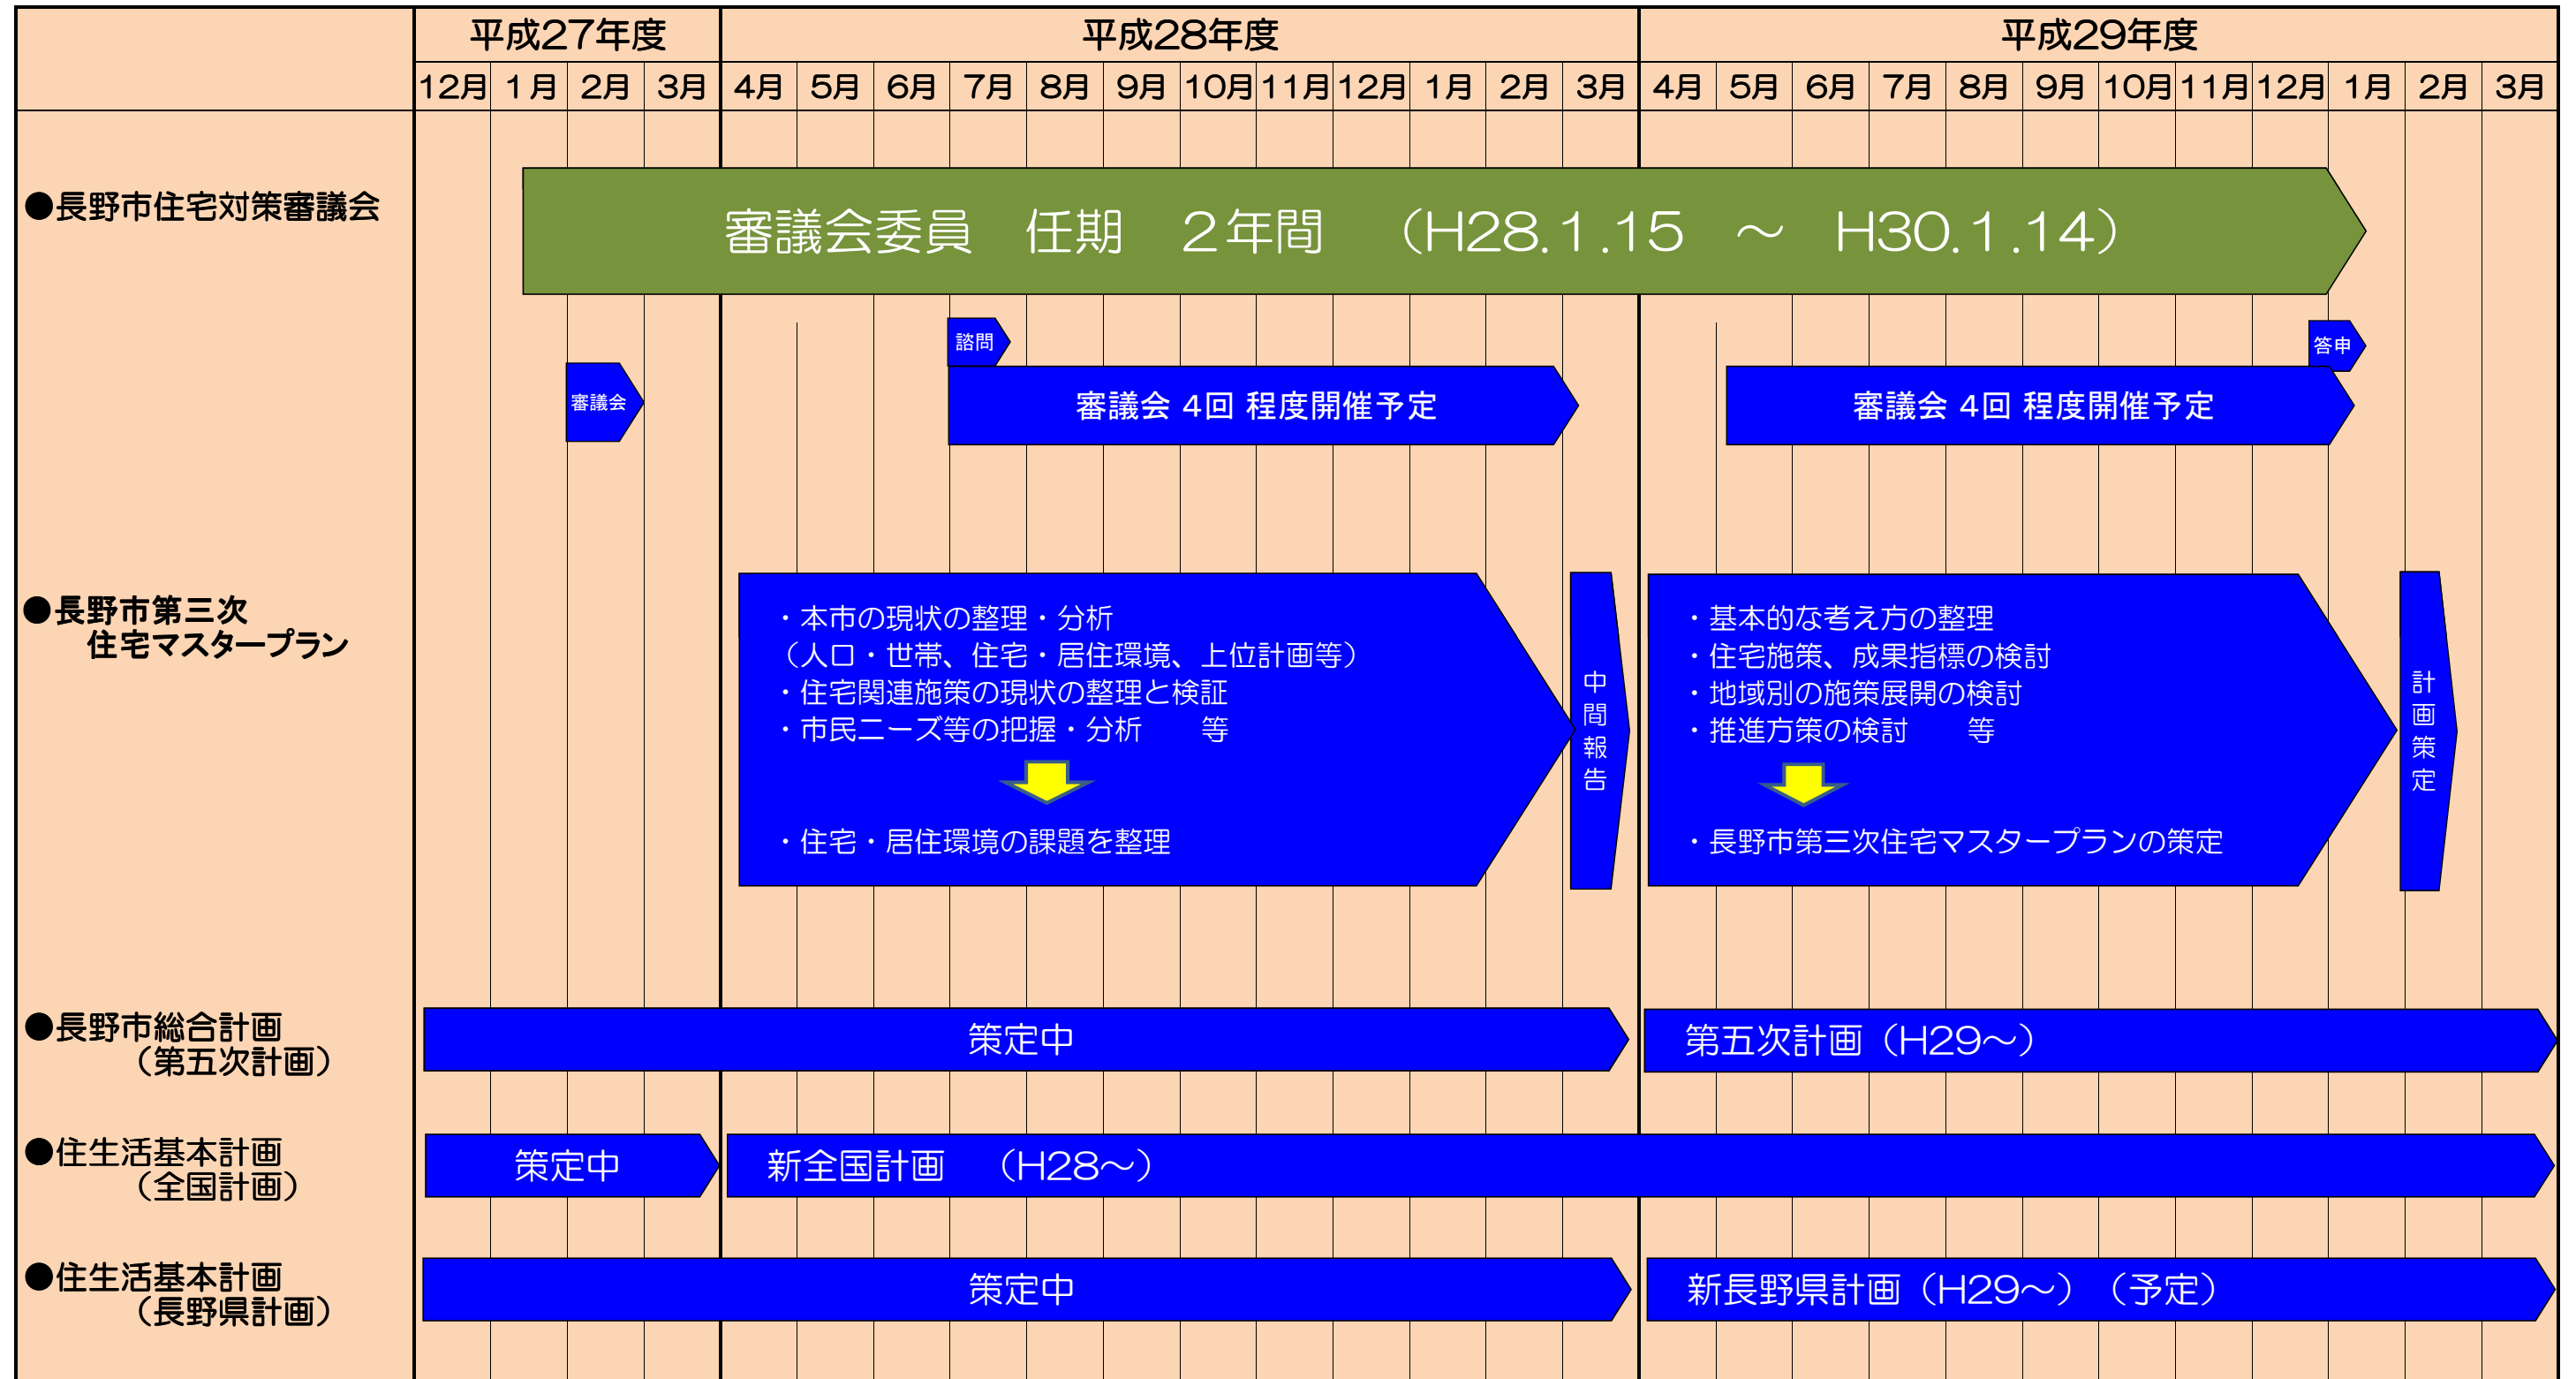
| | 平成27年度 | | | | 平成28年度 | | | | | | | | | | | | 平成29年度 | | | | | | | | | | | |
|---|---|---|---|---|---|---|---|---|---|---|---|---|---|---|---|---|---|---|---|---|---|---|---|---|---|---|---|---|
| | 12月 | 1月 | 2月 | 3月 | 4月 | 5月 | 6月 | 7月 | 8月 | 9月 | 10月 | 11月 | 12月 | 1月 | 2月 | 3月 | 4月 | 5月 | 6月 | 7月 | 8月 | 9月 | 10月 | 11月 | 12月 | 1月 | 2月 | 3月 |

●長野市住宅対策審議会

審議会委員　任期　２年間　（H28.1.15　～　H30.1.14）

諮問

答申

審議会

審議会 4回 程度開催予定

審議会 4回 程度開催予定

●長野市第三次住宅マスタープラン

・本市の現状の整理・分析
（人口・世帯、住宅・居住環境、上位計画等）
・住宅関連施策の現状の整理と検証
・市民ニーズ等の把握・分析　　等

・住宅・居住環境の課題を整理

中間報告

・基本的な考え方の整理
・住宅施策、成果指標の検討
・地域別の施策展開の検討
・推進方策の検討　　等

・長野市第三次住宅マスタープランの策定

計画策定

●長野市総合計画（第五次計画）

策定中

第五次計画（H29～）

●住生活基本計画（全国計画）

策定中

新全国計画　（H28～）

●住生活基本計画（長野県計画）

策定中

新長野県計画（H29～）（予定）